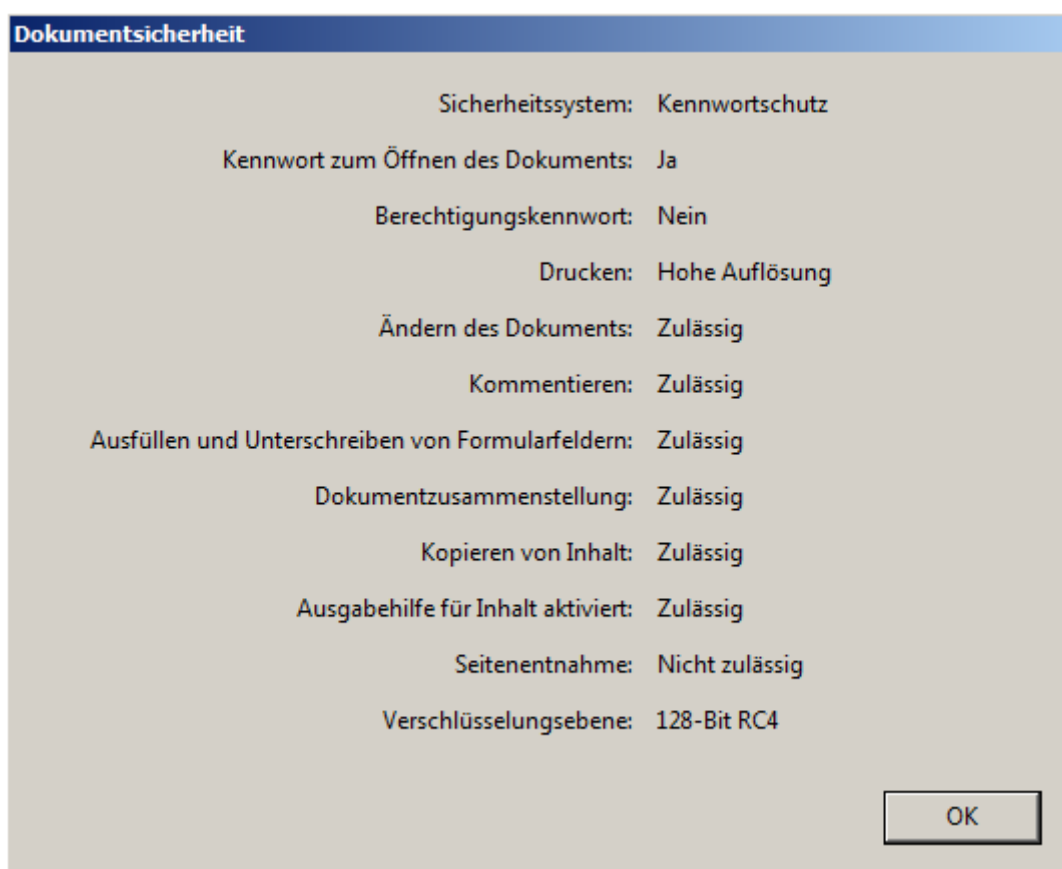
Dokumentsicherheit

Sicherheitssystem: Kennwortschutz

Kennwort zum Öffnen des Dokuments: Ja

Berechtigungskennwort: Nein

Drucken: Hohe Auflösung

Ändern des Dokuments: Zulässig

Kommentieren: Zulässig

Ausfüllen und Unterschreiben von Formularfeldern: Zulässig

Dokumentzusammenstellung: Zulässig

Kopieren von Inhalt: Zulässig

Ausgabehilfe für Inhalt aktiviert: Zulässig

Seitenentnahme: Nicht zulässig

Verschlüsselungsebene: 128-Bit RC4

OK